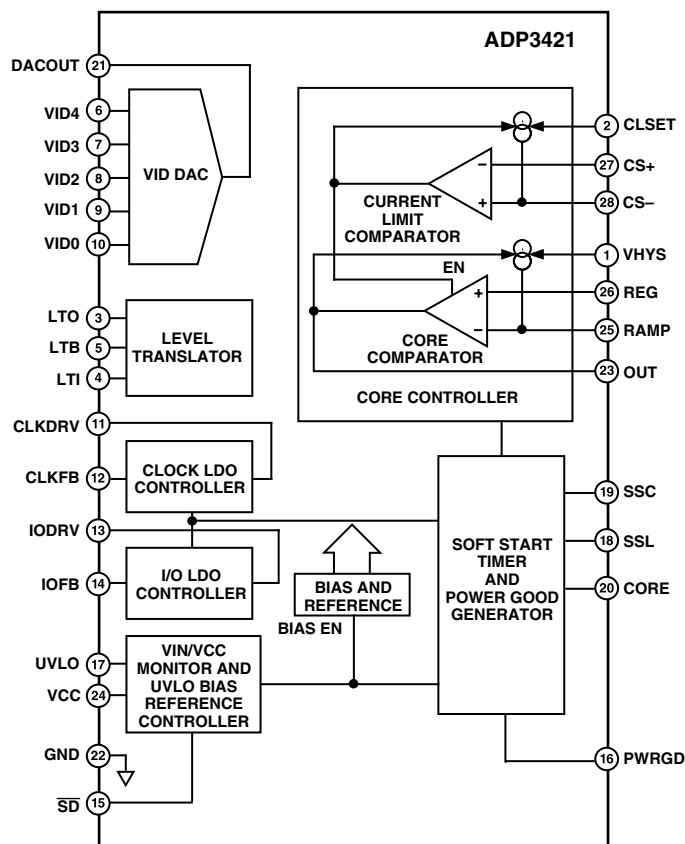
ADP3421

DACOUT 21
VID4 6
VID3 7
VID2 8
VID1 9
VID0 10
VID DAC

LTO 3
LTB 5
LTI 4
LEVEL TRANSLATOR

CLKDRV 11
CLKFB 12
CLOCK LDO CONTROLLER

IODRV 13
IOFB 14
I/O LDO CONTROLLER

BIAS AND REFERENCE
BIAS EN

UVLO 17
VCC 24
VIN/VCC MONITOR AND UVLO BIAS REFERENCE CONTROLLER

GND 22
$\overline{SD}$ 15

CURRENT LIMIT COMPARATOR
−
+
EN
+
−
CORE COMPARATOR
CORE CONTROLLER

2 CLSET
27 CS+
28 CS–
1 VHYS
26 REG
25 RAMP
23 OUT

SOFT START TIMER AND POWER GOOD GENERATOR

19 SSC
18 SSL
20 CORE
16 PWRGD